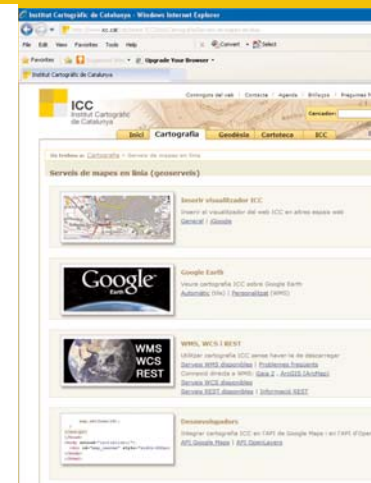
Institut Cartogràfic de Catalunya - Windows Internet Explorer

File Edit View Favorites Tools Help

Convert Select

Favorites Upgrade Your Browser

Institut Cartogràfic de Catalunya

Continguts del web | Contacte | Agenda | Enllaços | Preguntes f

ICC Institut Cartogràfic de Catalunya

Cercador:

Inici Cartografia Geodèsia Cartoteca ICC

Us trobeu a: Cartografia > Serveis de mapes en línia

Serveis de mapes en línia (geoserveis)

Inserir visualitzador ICC

Inserir el visualitzador del web ICC en altres espais web

General | Google

Google Earth

Google Earth

Veure cartografia ICC sobre Google Earth

Automàtic (kml) | Personalitzat (WMS)

WMS WCS REST

WMS, WCS i REST

Utilitzar cartografia ICC sense haver-la de descarregar

Serveis WMS disponibles | Problemes freqüents

Connexió directa a WMS: Gaia 2 - ArcGIS (ArcMap)

Serveis WCS disponibles

Serveis REST disponibles | Informació REST

Desenvolupadors

Integrar cartografia ICC en l'API de Google Maps i en l'API d'Oper

API Google Maps | API OpenLayers